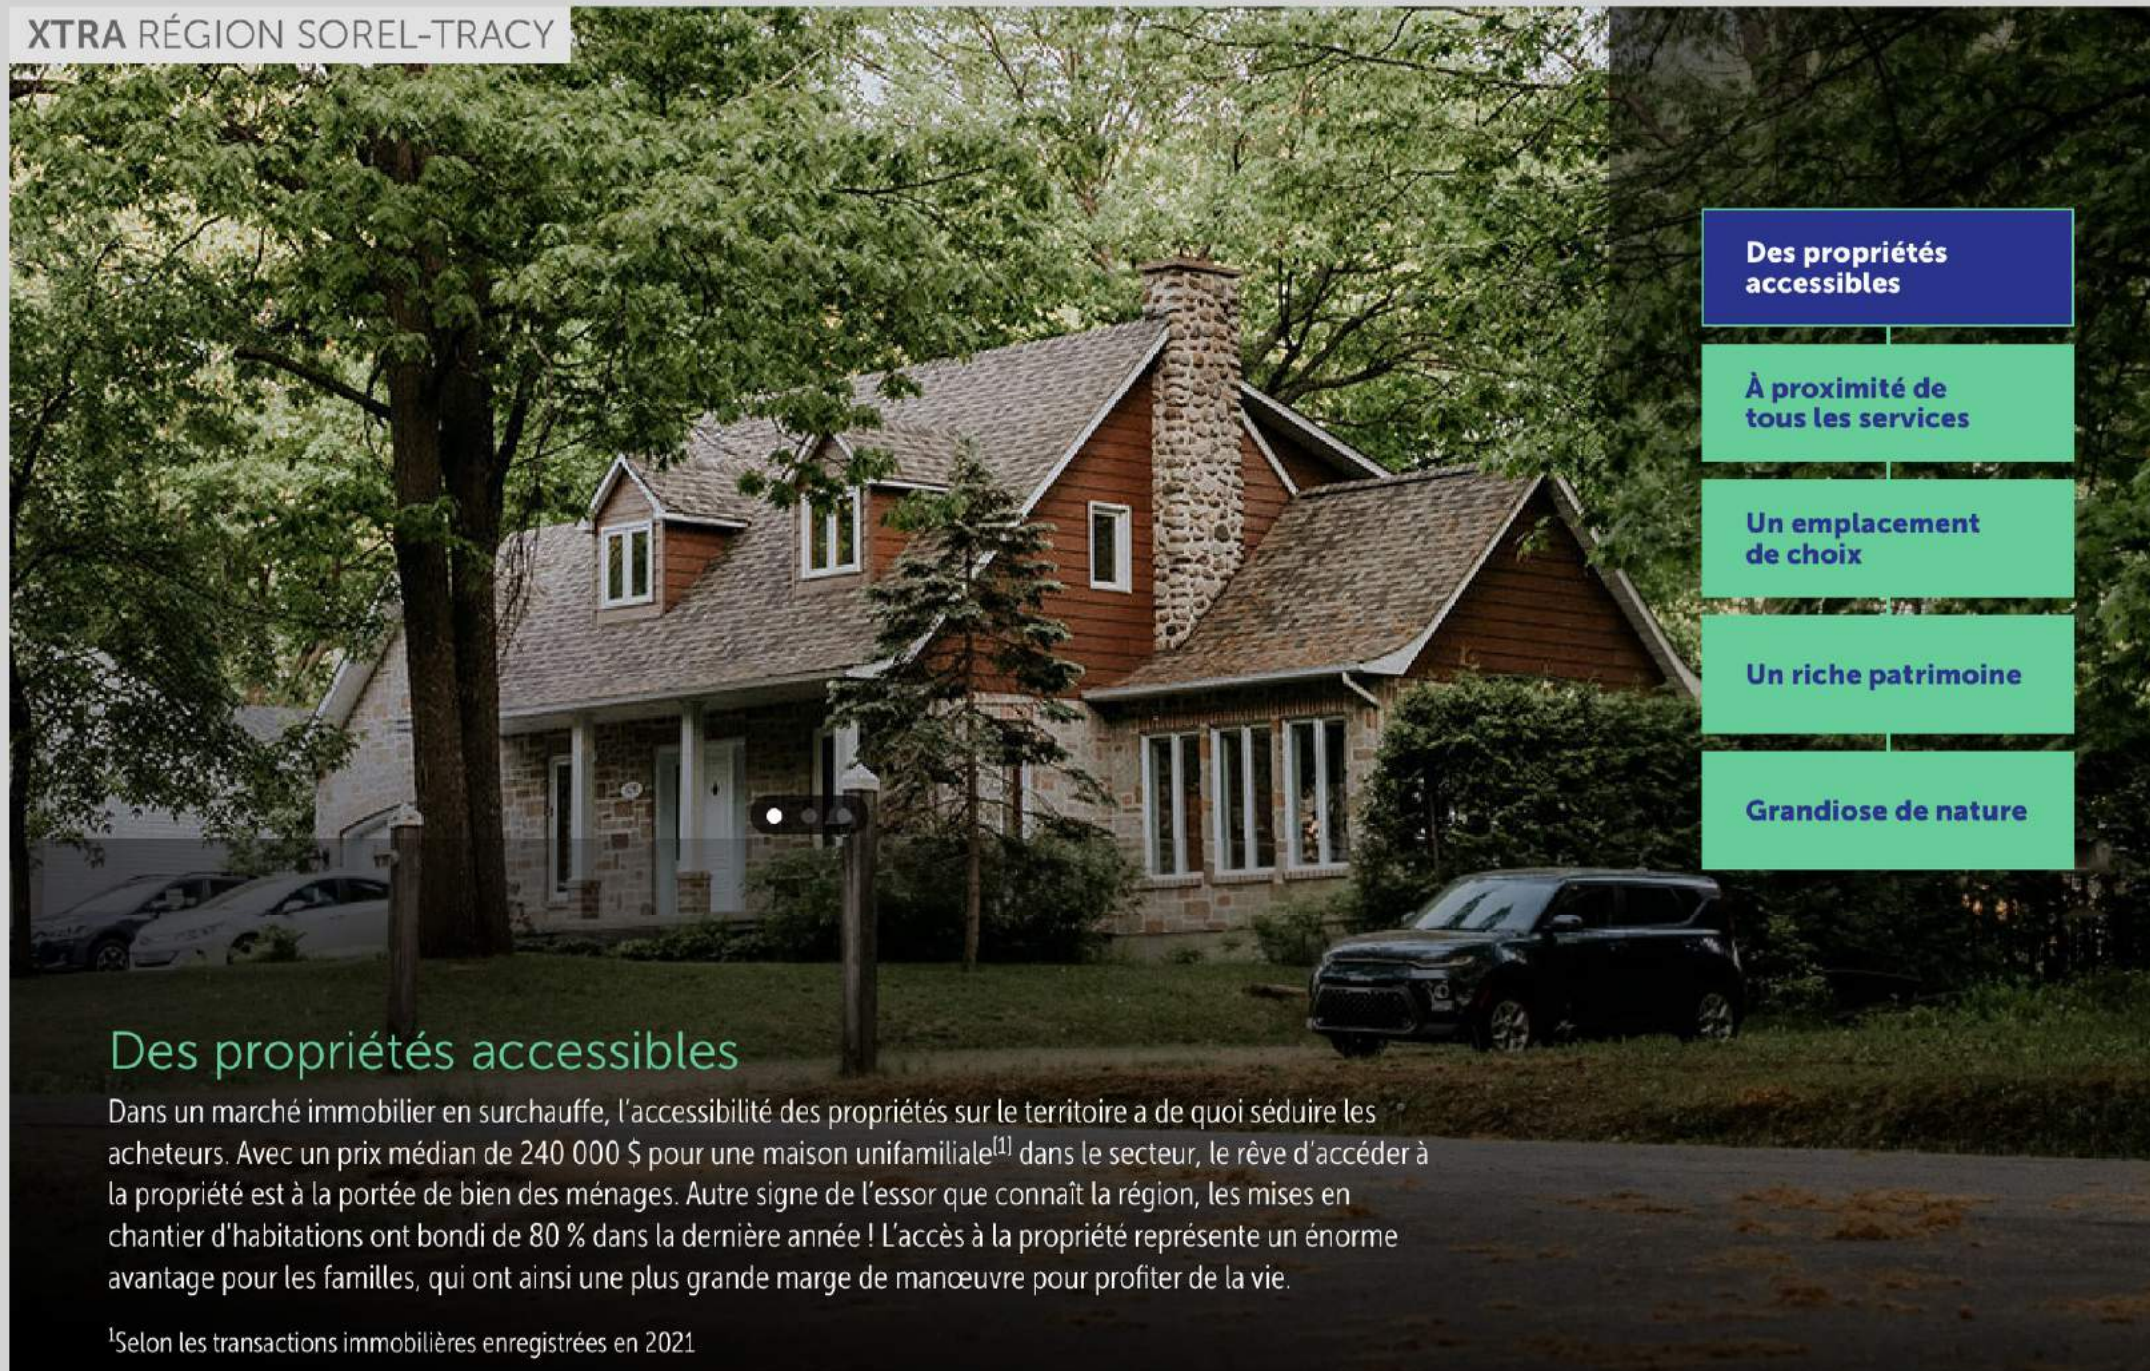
XTRA RÉGION SOREL-TRACY

Des propriétés accessibles

À proximité de tous les services

Un emplacement de choix

Un riche patrimoine

Grandiose de nature

Des propriétés accessibles

Dans un marché immobilier en surchauffe, l'accessibilité des propriétés sur le territoire a de quoi séduire les acheteurs. Avec un prix médian de 240 000 $ pour une maison unifamiliale$^{[1]}$ dans le secteur, le rêve d'accéder à la propriété est à la portée de bien des ménages. Autre signe de l'essor que connaît la région, les mises en chantier d'habitations ont bondi de 80 % dans la dernière année ! L'accès à la propriété représente un énorme avantage pour les familles, qui ont ainsi une plus grande marge de manœuvre pour profiter de la vie.

$^1$Selon les transactions immobilières enregistrées en 2021